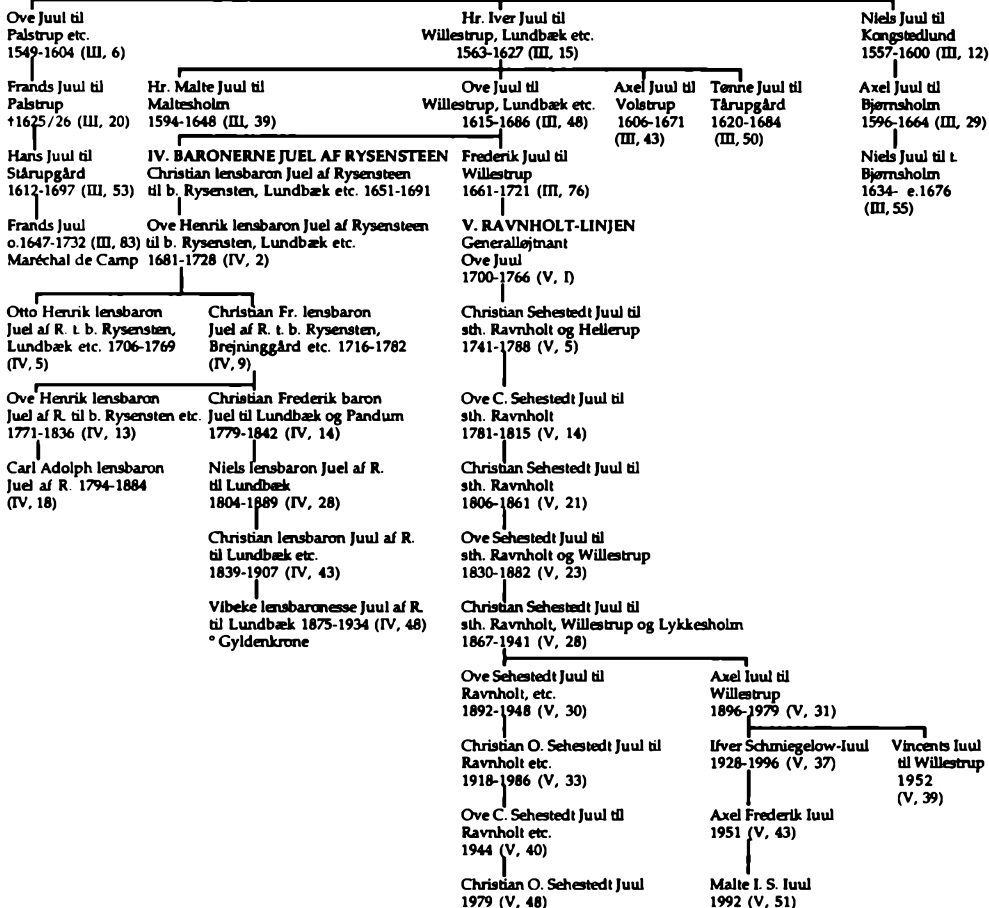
Ove Juul til Palstrup etc. 1549-1604 (III, 6)

Hr. Iver Juul til Willestrup, Lundbæk etc. 1563-1627 (III, 15)

Niels Juul til Kongstedlund 1557-1600 (III, 12)

Frands Juul til Palstrup †1625/26 (III, 20)

Hr. Malte Juul til Maltesholm 1594-1648 (III, 39)

Ove Juul til Willestrup, Lundbæk etc. 1615-1686 (III, 48)

Axel Juul til Volstrup 1606-1671 (III, 43)

Tønne Juul til Tårupgård 1620-1684 (III, 50)

Axel Juul til Bjørnsholm 1596-1664 (III, 29)

Hans Juul til Stårupgård 1612-1697 (III, 53)

IV. BARONERNE JUEL AF RYSENSTEEN
Christian lensbaron Juel af Rysensteen til b. Rysensten, Lundbæk etc. 1651-1691

Frederik Juul til Willestrup 1661-1721 (III, 76)

Niels Juul til t. Bjørnsholm 1634- e.1676 (III, 55)

Frands Juul o.1647-1732 (III, 83) Maréchal de Camp

Ove Henrik lensbaron Juel af Rysensteen til b. Rysensten, Lundbæk etc. 1681-1728 (IV, 2)

V. RAVNHOLT-LINJEN
Generalløjtnant Ove Juul 1700-1766 (V, I)

Otto Henrik lensbaron Juel af R. t. b. Rysensten, Lundbæk etc. 1706-1769 (IV, 5)

Christian Fr. lensbaron Juel af R. t. b. Rysensten, Brejninggård etc. 1716-1782 (IV, 9)

Christian Sehestedt Juul til sth. Ravnholt og Hellerup 1741-1788 (V, 5)

Ove Henrik lensbaron Juel af R. til b. Rysensten etc. 1771-1836 (IV, 13)

Christian Frederik baron Juel til Lundbæk og Pandum 1779-1842 (IV, 14)

Ove C. Sehestedt Juul til sth. Ravnholt 1781-1815 (V, 14)

Carl Adolph lensbaron Juel af R. 1794-1884 (IV, 18)

Niels lensbaron Juel af R. til Lundbæk 1804-1889 (IV, 28)

Christian Sehestedt Juul til sth. Ravnholt 1806-1861 (V, 21)

Christian lensbaron Juul af R. til Lundbæk etc. 1839-1907 (IV, 43)

Ove Sehestedt Juul til sth. Ravnholt og Willestrup 1830-1882 (V, 23)

Vibeke lensbaronesse Juul af R. til Lundbæk 1875-1934 (IV, 48) ° Gyldenkrone

Christian Sehestedt Juul til sth. Ravnholt, Willestrup og Lykkesholm 1867-1941 (V, 28)

Ove Sehestedt Juul til Ravnholt, etc. 1892-1948 (V, 30)

Axel Iuul til Willestrup 1896-1979 (V, 31)

Christian O. Sehestedt Juul til Ravnholt etc. 1918-1986 (V, 33)

Ifver Schmiegelow-Iuul 1928-1996 (V, 37)

Vincents Iuul til Willestrup 1952 (V, 39)

Ove C. Sehestedt Juul til Ravnholt etc. 1944 (V, 40)

Axel Frederik Iuul 1951 (V, 43)

Christian O. Sehestedt Juul 1979 (V, 48)

Malte I. S. Iuul 1992 (V, 51)